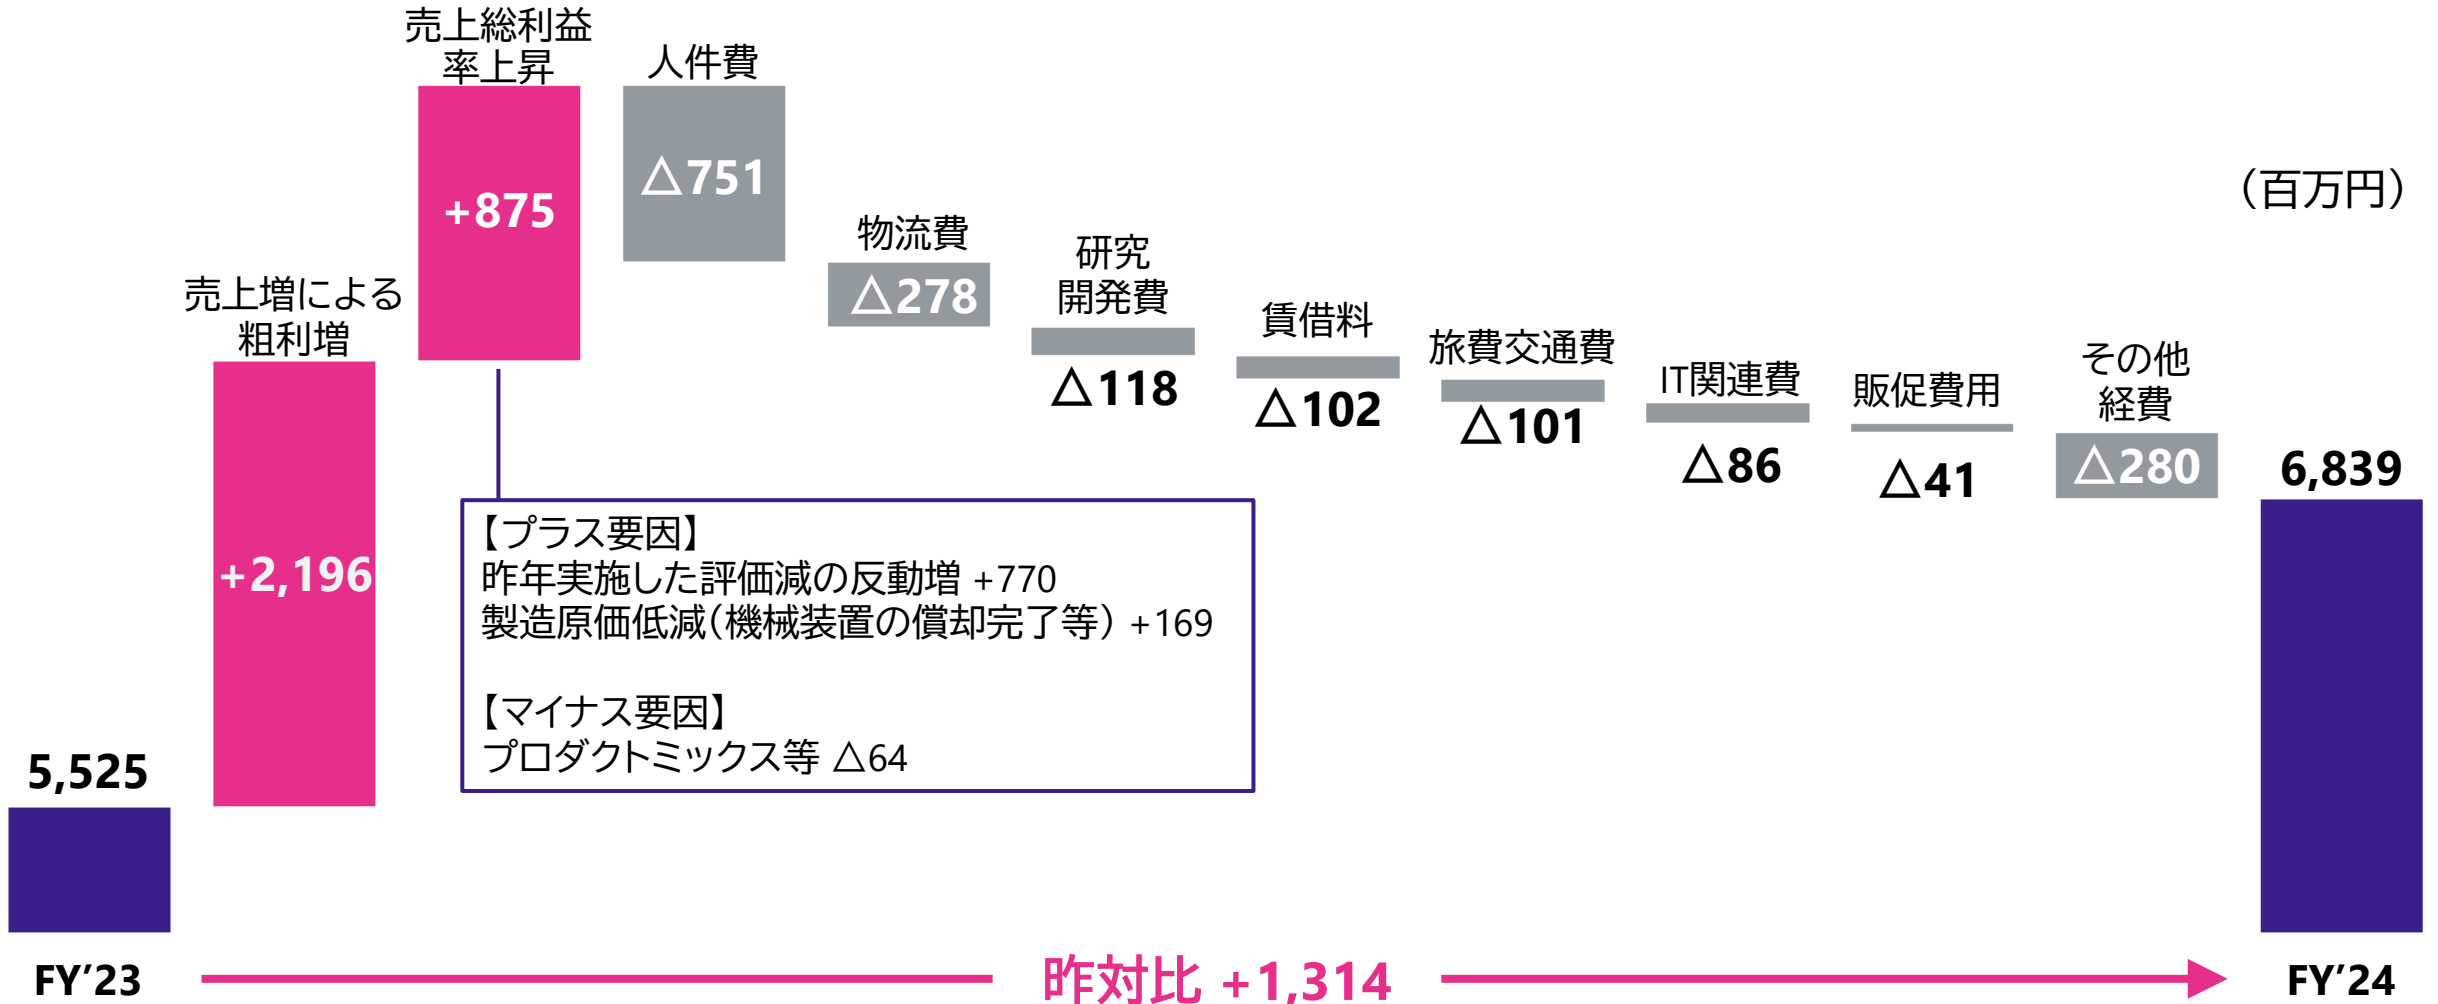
売上総利益率上昇

人件費

（百万円）

+875

△751

物流費

△278

研究開発費

賃借料

旅費交通費

IT関連費

販促費用

その他経費

売上増による粗利増

△118

△102

△101

△86

△41

△280

6,839

+2,196

【プラス要因】
昨年実施した評価減の反動増 +770
製造原価低減（機械装置の償却完了等）+169

【マイナス要因】
プロダクトミックス等 △64

5,525

FY’23

昨対比 +1,314

FY’24